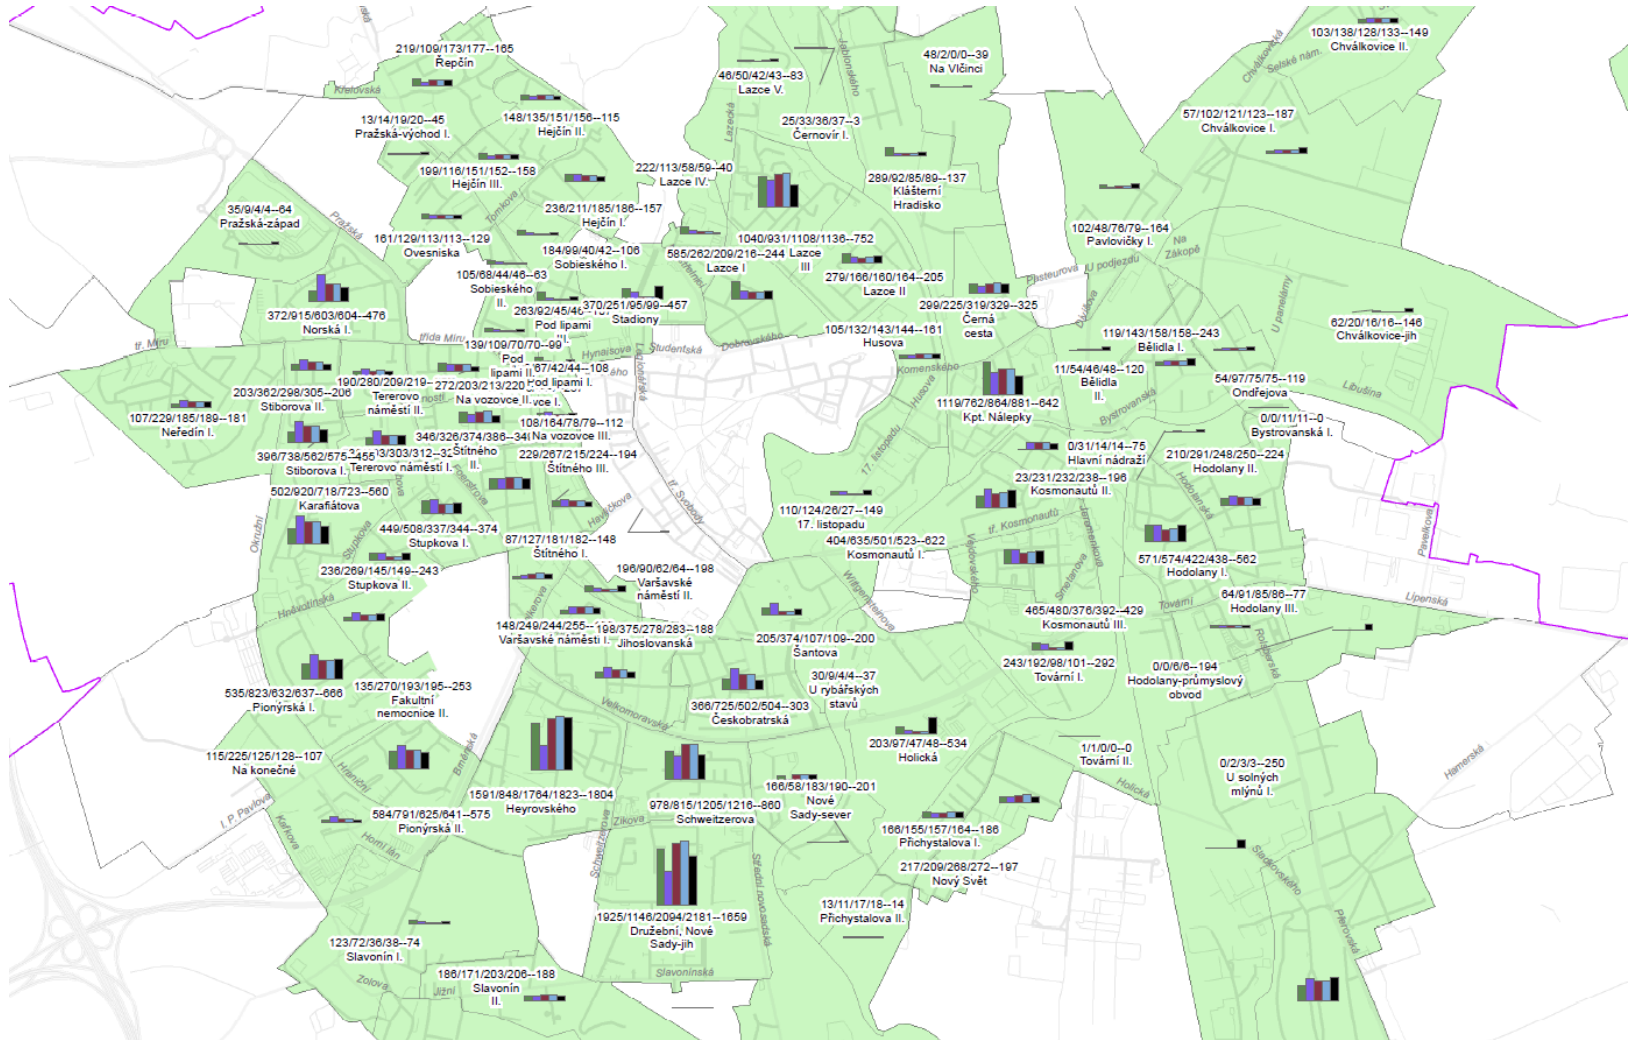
219/109/173/177--165
Řepčín

Kralovská

13/14/19/20--45
Pražská-východ I.

148/135/151/156--115
Hejčín II.

199/116/151/152--158
Hejčín III.

35/9/4/4--64
Pražská-západ

Pražská

161/129/113/113--129
Ovesniska

Tomkova

236/211/185/186--157
Hejčín I.

184/99/40/42--106
Sobieského I.

105/68/44/46--63
Sobieského II.

372/915/603/604--476
Norská I.

263/92/45/46
Pod lipami

370/251/95/99--457
Stadiony

tř. Míru

třída Míru

139/109/70/70--99

Pod lipami II.

67/42/44--108
Pod lipami I.

190/280/209/219
Tererovo náměstí II.

272/203/213/220

203/362/298/305--206
Stiborova II.

Na vozovce II.

107/229/185/189--181
Neředín I.

108/164/78/79--112
Na vozovce III.

346/326/374/386--34
Štítného II.

396/738/562/575--455
Stiborova I.

13/303/312--32
Tererovo náměstí I.

229/267/215/224--194
Štítného III.

502/920/718/723--560
Karafiátova

449/508/337/344--374
Stupkova I.

87/127/181/182--148
Štítného I.

Okružní

Stupkova

236/269/145/149--243
Stupkova II.

196/90/62/64--198
Varšavské náměstí II.

Hraničná

148/249/244/255
Varšavské náměstí I.

198/375/278/283--188
Jihoslovanská

535/823/632/637--666
Pionýrská I.

135/270/193/195--253
Fakultní nemocnice II.

115/225/125/128--107
Na konečné

1591/848/1764/1823--1804
Heyrovského

584/791/625/641--575
Pionýrská II.

I. P. Pavlova

Kafkova

Horní lán

978/815/1205/1216--860
Schweitzerova

Zikova

Velkomoravská

1925/1146/2094/2181--1659
Družební, Nové Sady-jih

123/72/36/38--74
Slavonín I.

186/171/203/206--188
Slavonín II.

Zolova

Jižní

Slavonínská

46/50/42/43--83
Lazce V.

Lazecká

25/33/36/37--3
Černovír I.

222/113/58/59--40
Lazce IV.

48/2/0/0--39
Na Vlčinci

289/92/85/89--137
Klášterní Hradisko

1040/931/1108/1136--752
Lazce III

585/262/209/216--244
Lazce I

279/166/160/164--205
Lazce II

299/225/319/329--325
Černá cesta

105/132/143/144--161
Husova

Dobrovského

Studentská

Hynaisova

1119/762/864/881--642
Kpt. Nálepky

Komenského

17. listopadu

110/124/26/27--149
17. listopadu

tř. Svobody

404/635/501/523--622
Kosmonautů I.

205/374/107/109--200
Šantova

30/9/4/4--37
U rybářských stavů

366/725/502/504--303
Českobratrská

203/97/47/48--534
Holická

166/58/183/190--201
Nové Sady-sever

166/155/157/164--186
Přichystalova I.

217/209/268/272--197
Nový Svět

13/11/17/18--14
Přichystalova II.

103/138/128/133--149
Chválkovice II.

Chválkovická

57/102/121/123--187
Chválkovice I.

102/48/76/79--164
Pavlovičky I.

U podjezdu

Na Zákopě

62/20/16/16--146
Chválkovice-jih

U panelárny

119/143/158/158--243
Bělidla I.

11/54/46/48--120
Bělidla II.

54/97/75/75--119
Ondřejova

Libušina

0/0/11/11--0
Bystrovanská I.

Bystrovanská

0/31/14/14--75
Hlavní nádraží

210/291/248/250--224
Hodolany II.

23/231/232/238--196
Kosmonautů II.

tř. Kosmonautů

571/574/422/438--562
Hodolany I.

Pavelkova

465/480/376/392--429
Kosmonautů III.

64/91/85/86--77
Hodolany III.

Lipenská

Tovární

243/192/98/101--292
Tovární I.

0/0/6/6--194
Hodolany-průmyslový obvod

1/1/0/0--0
Tovární II.

Holická

0/2/3/3--250
U solných mlýnů I.

Hamerská

Sladkovského

Přerovská